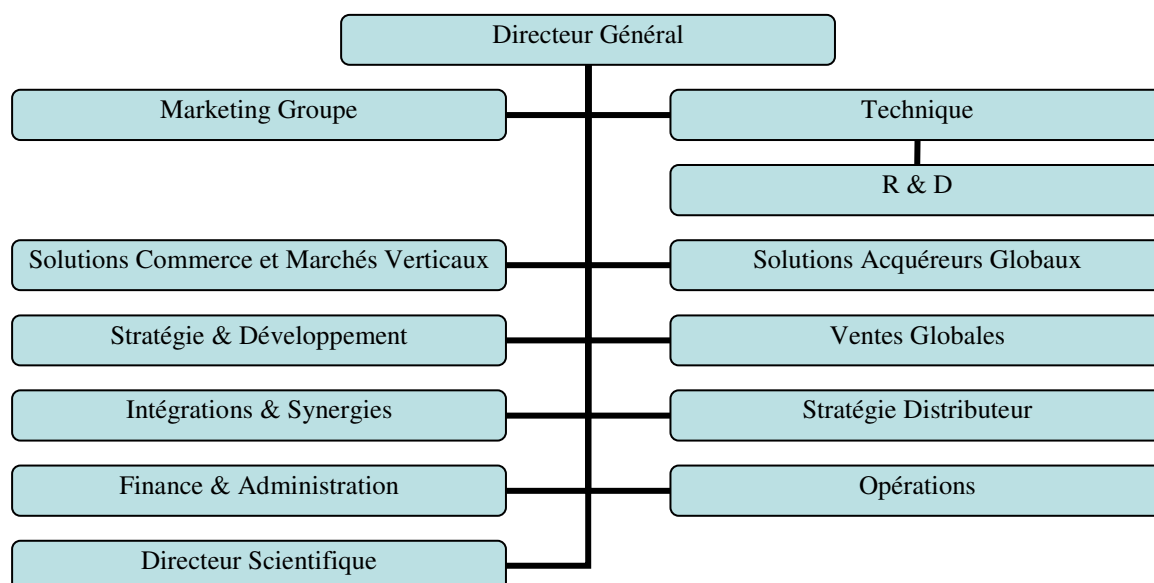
Directeur Général

Marketing Groupe

Technique

R & D

Solutions Commerce et Marchés Verticaux

Solutions Acquéreurs Globaux

Stratégie & Développement

Ventes Globales

Intégrations & Synergies

Stratégie Distributeur

Finance & Administration

Opérations

Directeur Scientifique